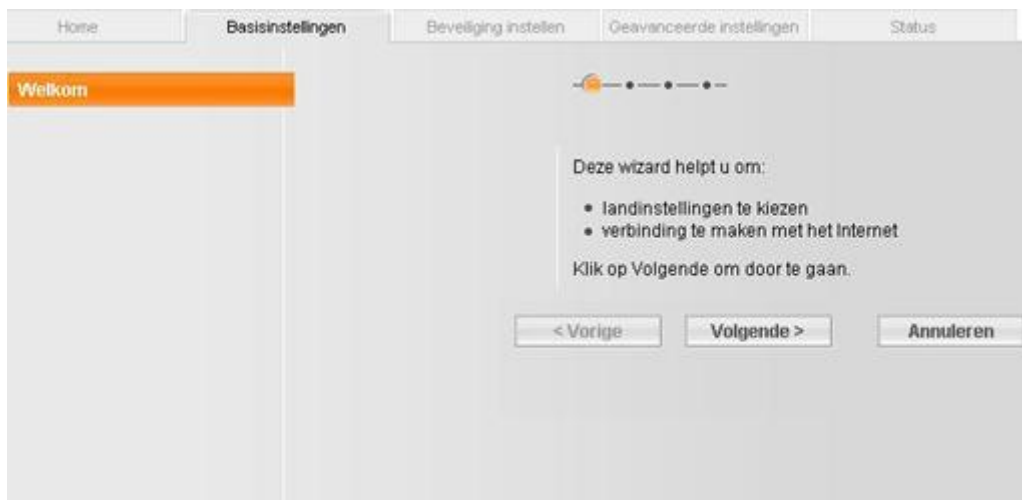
Home

Basisinstellingen

Beveiliging instellen

Geavanceerde instellingen

Status

Welkom

Deze wizard helpt u om:

• landinstellingen te kiezen
• verbinding te maken met het Internet

Klik op Volgende om door te gaan.

< Vorige

Volgende >

Annuleren